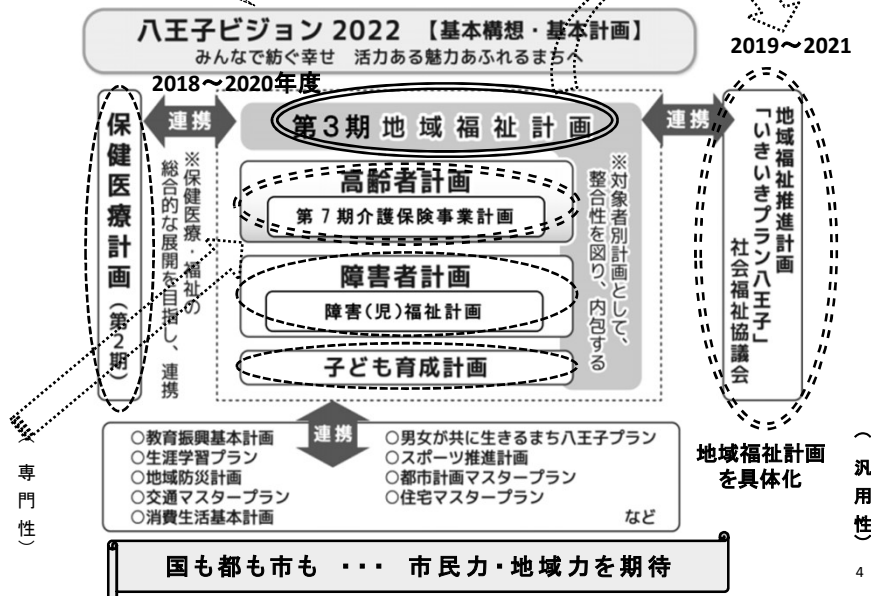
八王子ビジョン 2022 【基本構想・基本計画】
みんなで紡ぐ幸せ 活力ある魅力あふれるまちへ

2019〜2021

2018〜2020年度

保健医療計画（第2期）

連携

第3期 地域福祉計画

連携

地域福祉推進計画「いきいきプラン八王子」社会福祉協議会

※保健医療・福祉の総合的な展開を目指し、連携

高齢者計画
第７期介護保険事業計画

障害者計画
障害（児）福祉計画

子ども育成計画

※対象者別計画として、整合性を図り、内包する

連携

○教育振興基本計画
○生涯学習プラン
○地域防災計画
○交通マスタープラン
○消費生活基本計画

○男女が共に生きるまち八王子プラン
○スポーツ推進計画
○都市計画マスタープラン
○住宅マスタープラン
など

地域福祉計画を具体化

（専門性）

（汎用性）

国も都も市も ・・・ 市民力・地域力を期待

4